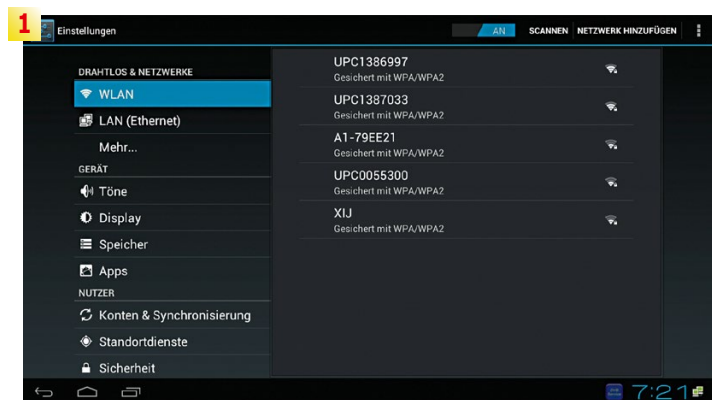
1

Einstellungen

AN SCANNEN NETZWERK HINZUFÜGEN

DRAHTLOS & NETZWERKE
WLAN
LAN (Ethernet)
Mehr...
GERÄT
Töne
Display
Speicher
Apps
NUTZER
Konten & Synchronisierung
Standortdienste
Sicherheit

UPC1386997
Gesichert mit WPA/WPA2
UPC1387033
Gesichert mit WPA/WPA2
A1-79EE21
Gesichert mit WPA/WPA2
UPC0055300
Gesichert mit WPA/WPA2
XIJ
Gesichert mit WPA/WPA2

7:21